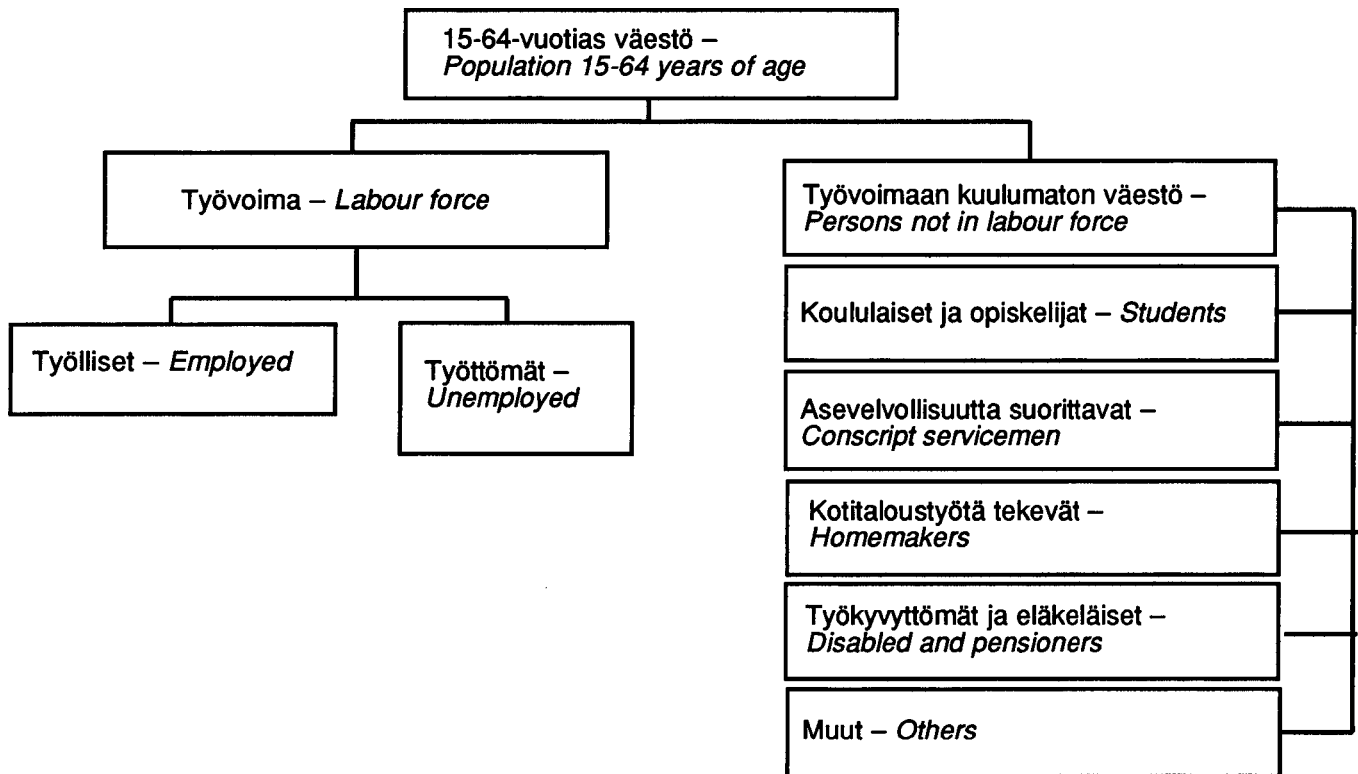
15-64-vuotias väestö –
*Population 15-64 years of age*

Työvoima – *Labour force*

Työvoimaan kuulumaton väestö –
*Persons not in labour force*

Työlliset – *Employed*

Työttömät –
*Unemployed*

Koululaiset ja opiskelijat – *Students*

Asevelvollisuutta suorittavat –
*Conscript servicemen*

Kotitaloustyötä tekevät –
*Homemakers*

Työkyvyttömät ja eläkeläiset –
*Disabled and pensioners*

Muut – *Others*